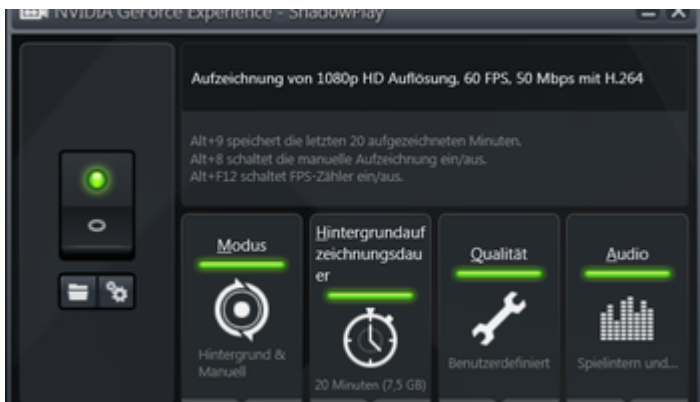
NVIDIA GeForce Experience - ShadowPlay

Aufzeichnung von 1080p HD Auflösung, 60 FPS, 50 Mbps mit H.264

Alt+9 speichert die letzten 20 aufgezeichneten Minuten.
Alt+8 schaltet die manuelle Aufzeichnung ein/aus.
Alt+F12 schaltet FPS-Zähler ein/aus.

Modus
Hintergrund & Manuell

Hintergrundaufzeichnungsdauer
20 Minuten (7,5 GB)

Qualität
Benutzerdefiniert

Audio
Spielintern und...